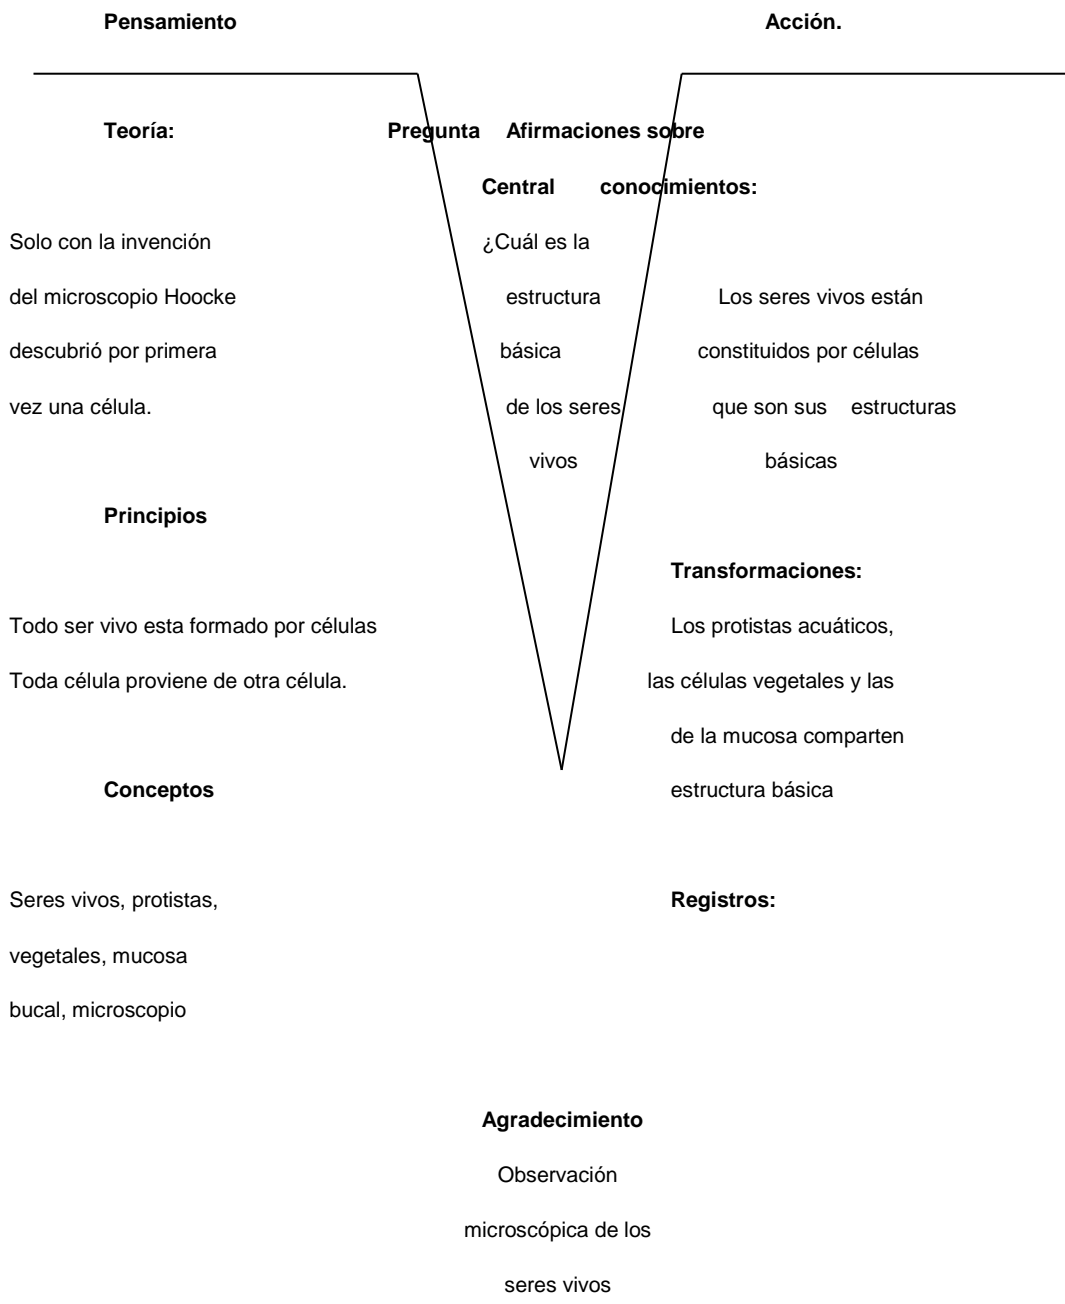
Pensamiento

Acción.

Teoría:

Pregunta Central

¿Cuál es la estructura básica de los seres vivos

Afirmaciones sobre conocimientos:

Solo con la invención del microscopio Hoocke descubrió por primera vez una célula.

Los seres vivos están constituidos por células que son sus estructuras básicas

Principios

Todo ser vivo esta formado por células
Toda célula proviene de otra célula.

Transformaciones:

Los protistas acuáticos, las células vegetales y las de la mucosa comparten estructura básica

Conceptos

Seres vivos, protistas, vegetales, mucosa bucal, microscopio

Registros:

Agradecimiento

Observación microscópica de los seres vivos